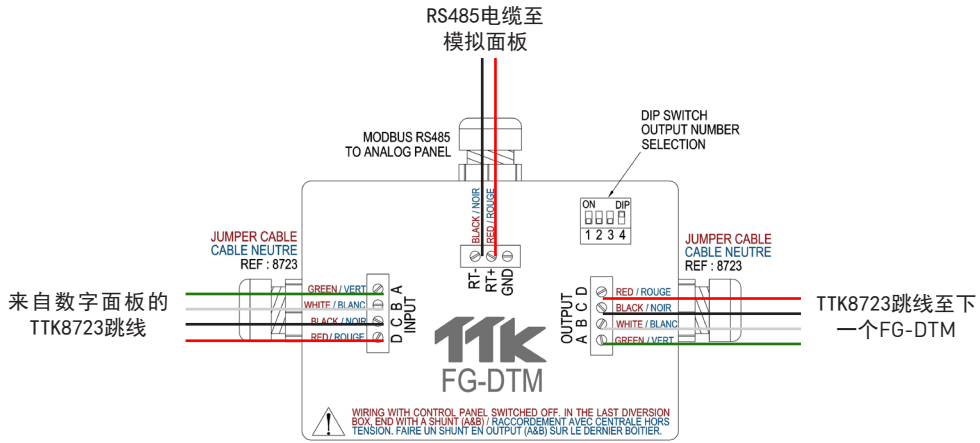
RS485电缆至
模拟面板

MODBUS RS485
TO ANALOG PANEL

DIP SWITCH
OUTPUT NUMBER
SELECTION

ON DIP
1 2 3 4

BLACK / NOIR
RED / ROUGE

RT- RT+ GND

JUMPER CABLE
CABLE NEUTRE
REF : 8723

JUMPER CABLE
CABLE NEUTRE
REF : 8723

来自数字面板的
TTK8723跳线

GREEN / VERT
WHITE / BLANC
BLACK / NOIR
RED / ROUGE

A B C D
INPUT

OUTPUT
A B C D

RED / ROUGE
BLACK / NOIR
WHITE / BLANC
GREEN / VERT

TTK8723跳线至下
一个FG-DTM

TTK
FG-DTM

WIRING WITH CONTROL PANEL SWITCHED OFF. IN THE LAST DIVERSION BOX, END WITH A SHUNT (A&B) / RACCORDEMENT AVEC CENTRALE HORS TENSION. FAIRE UN SHUNT EN OUTPUT (A&B) SUR LE DERNIER BOITIER.